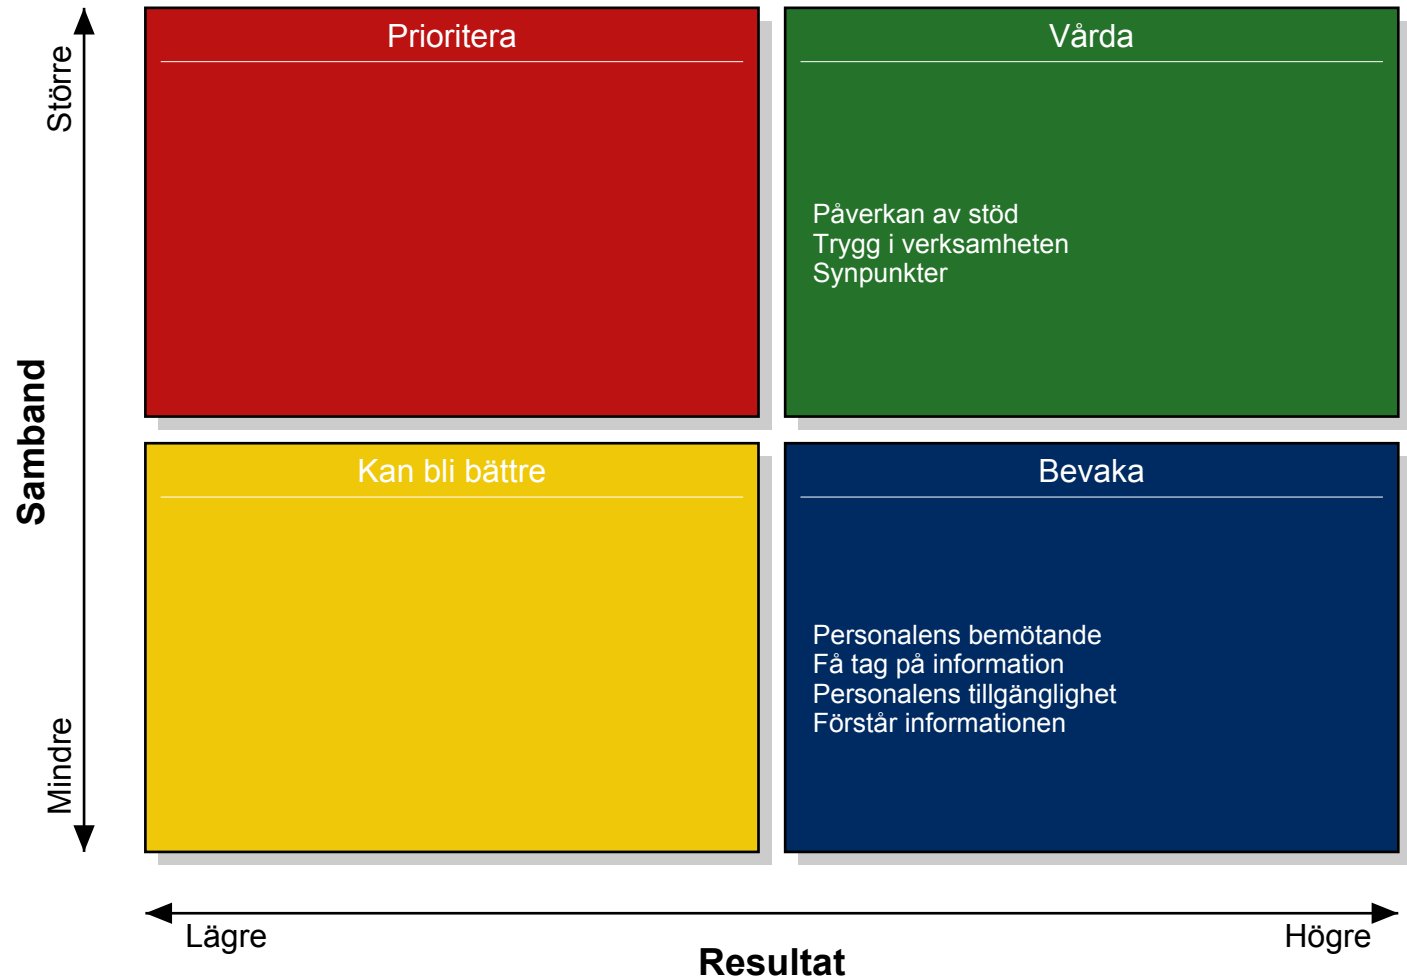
Större

Samband

Mindre

Prioritera

Vårda

Påverkan av stöd
Trygg i verksamheten
Synpunkter

Kan bli bättre

Bevaka

Personalens bemötande
Få tag på information
Personalens tillgänglighet
Förstår informationen

Lägre

Högre

Resultat